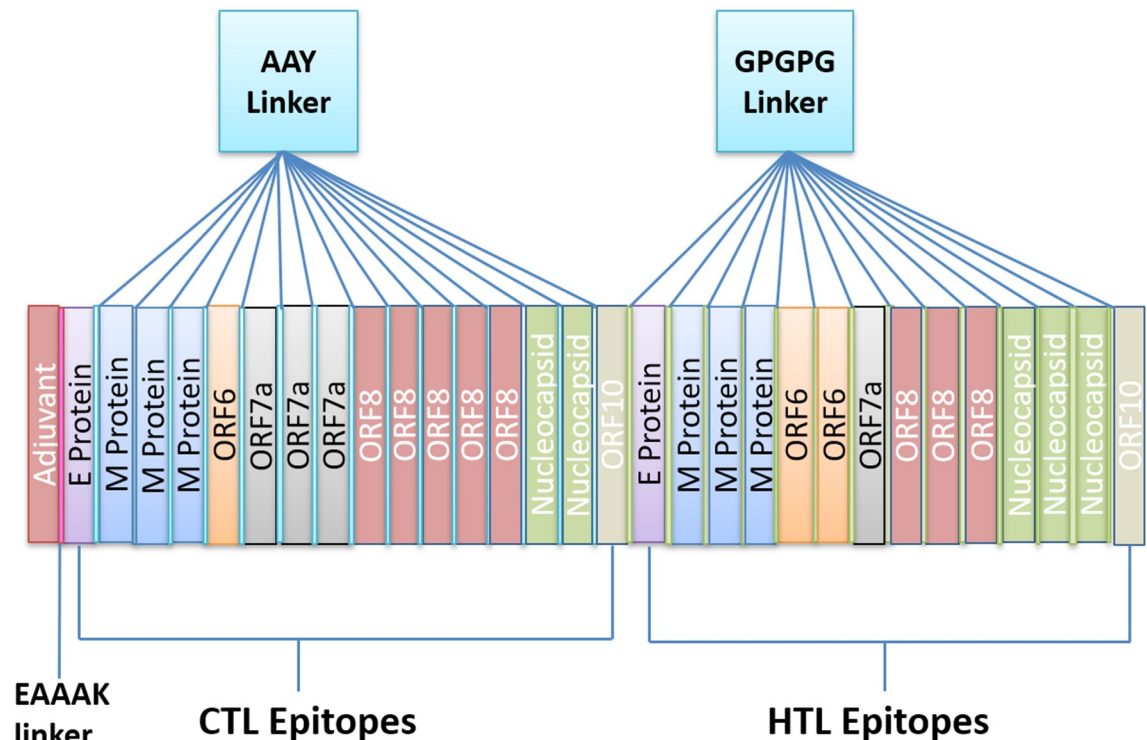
AAY Linker

GPGPG Linker

Adjuvant

E Protein

M Protein

M Protein

M Protein

ORF6

ORF7a

ORF7a

ORF7a

ORF8

ORF8

ORF8

ORF8

ORF8

Nucleocapsid

Nucleocapsid

ORF10

E Protein

M Protein

M Protein

M Protein

ORF6

ORF6

ORF7a

ORF8

ORF8

ORF8

Nucleocapsid

Nucleocapsid

Nucleocapsid

ORF10

EAAAK linker

CTL Epitopes

HTL Epitopes